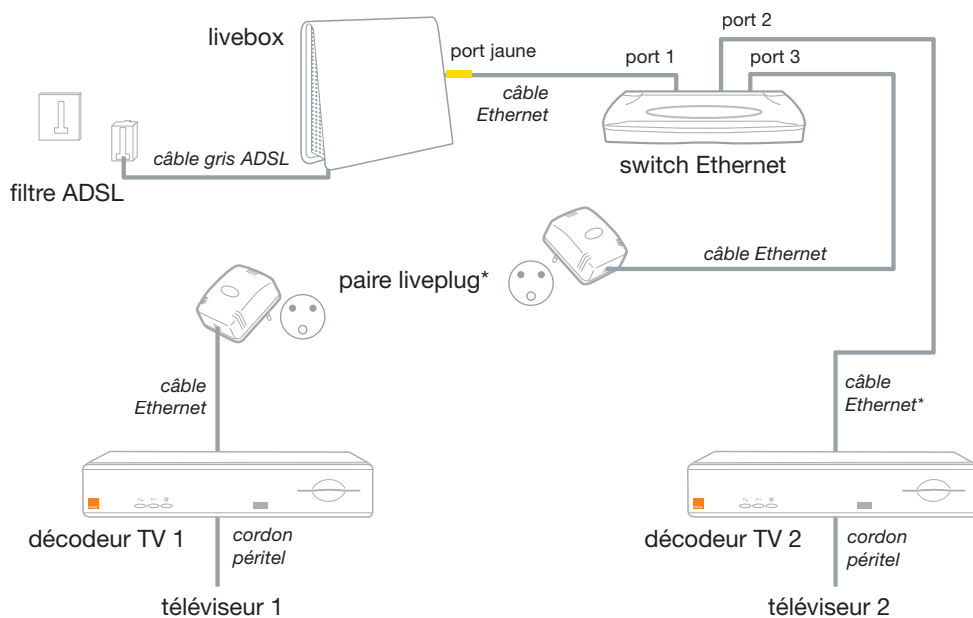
livebox

port jaune

port 1

port 2

port 3

câble Ethernet

câble gris ADSL

filtre ADSL

switch Ethernet

câble Ethernet

paire liveplug*

câble Ethernet

câble Ethernet*

décodeur TV 1

cordon péritel

téléviseur 1

décodeur TV 2

cordon péritel

téléviseur 2